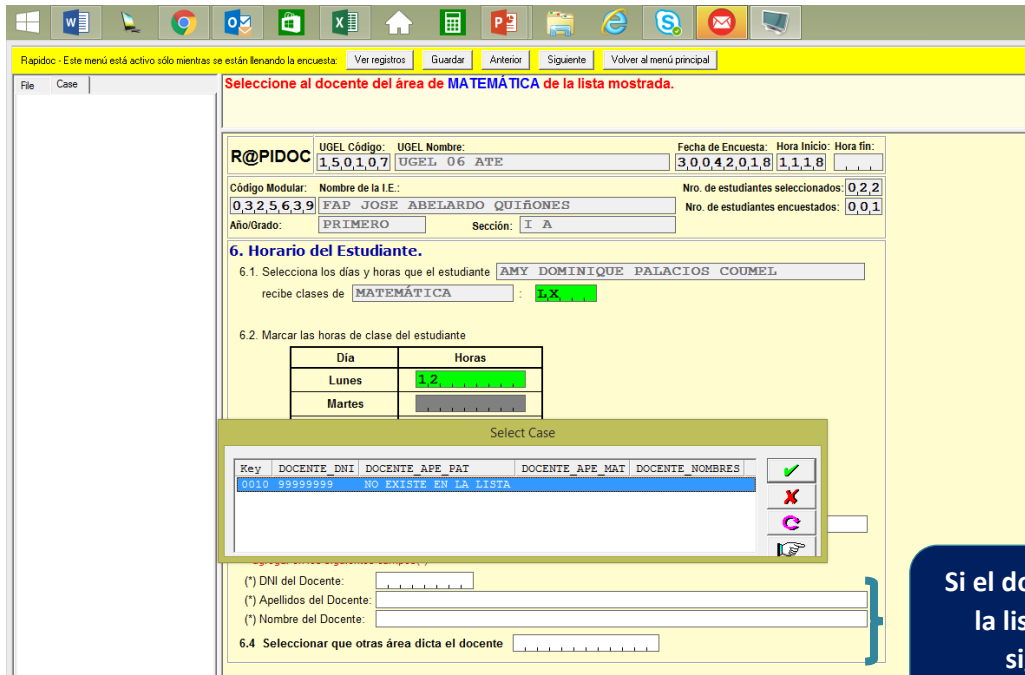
Rapidoc - Este menú está activo sólo mientras se están llenando la encuesta: Ver registros Guardar Anterior Siguiente Volver al menú principal

File Case

Seleccione al docente del área de MATEMÁTICA de la lista mostrada.

R@PIDOC UGEL Código: 1,5,0,1,0,7 UGEL Nombre: UGEL 06 ATE Fecha de Encuesta: 3,0,0,4,2,0,1,8 Hora Inicio: 1,1,1,8 Hora fin:

Código Modular: 0,3,2,5,6,3,9 Nombre de la I.E.: FAP JOSE ABELARDO QUIÑONES Nro. de estudiantes seleccionados: 0,2,2

Nro. de estudiantes encuestados: 0,0,1

Año/Grado: PRIMERO Sección: I A

6. Horario del Estudiante.

6.1. Selecciona los días y horas que el estudiante AMY DOMINIQUE PALACIOS COUMEL recibe clases de MATEMÁTICA : L,X

6.2. Marcar las horas de clase del estudiante

| Día | Horas |
|---|---|
| Lunes | 1,2 |
| Martes | |

Select Case

| Key | DOCENTE_DNI | DOCENTE_APE_PAT | DOCENTE_APE_MAT | DOCENTE_NOMBRES |
|---|---|---|---|---|
| 0010 | 99999999 | NO EXISTE EN LA LISTA | | |

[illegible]

(*) DNI del Docente:

(*) Apellidos del Docente:

(*) Nombre del Docente:

6.4 Seleccionar que otras área dicta el docente

Si el do
la lis
si